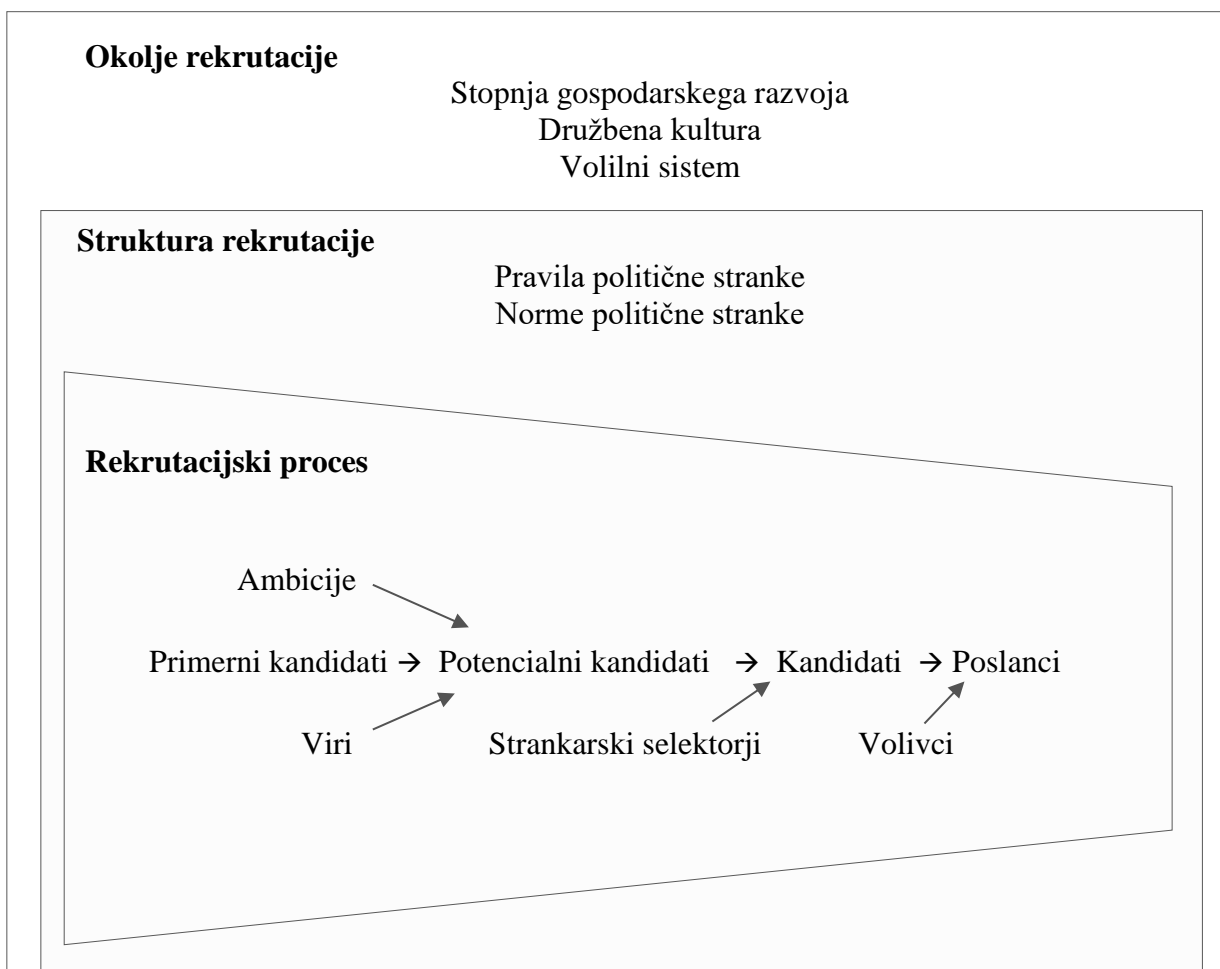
**Okolje rekrutacije**

Stopnja gospodarskega razvoja
Družbena kultura
Volilni sistem

**Struktura rekrutacije**

Pravila politične stranke
Norme politične stranke

**Rekrutacijski proces**

Ambicije

Primerni kandidati → Potencialni kandidati → Kandidati → Poslanci

Viri Strankarski selektorji Volivci